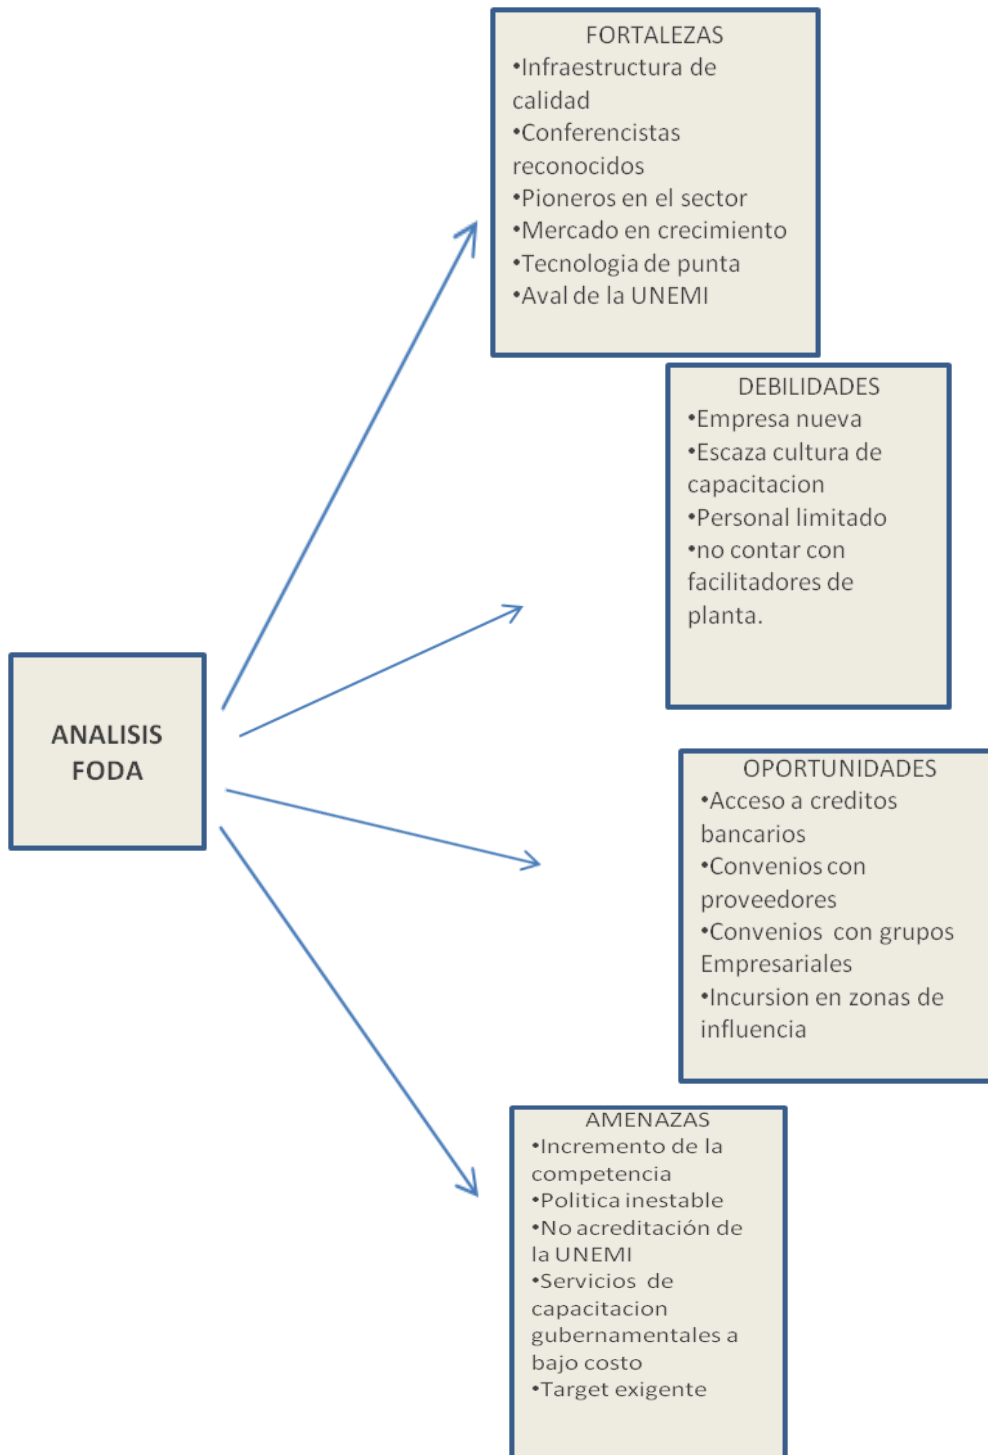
ANALISIS FODA

FORTALEZAS
•Infraestructura de calidad
•Conferencistas reconocidos
•Pioneros en el sector
•Mercado en crecimiento
•Tecnologia de punta
•Aval de la UNEMI

DEBILIDADES
•Empresa nueva
•Escaza cultura de capacitacion
•Personal limitado
•no contar con facilitadores de planta.

OPORTUNIDADES
•Acceso a creditos bancarios
•Convenios con proveedores
•Convenios con grupos Empresariales
•Incursion en zonas de influencia

AMENAZAS
•Incremento de la competencia
•Politica inestable
•No acreditación de la UNEMI
•Servicios de capacitacion gubernamentales a bajo costo
•Target exigente